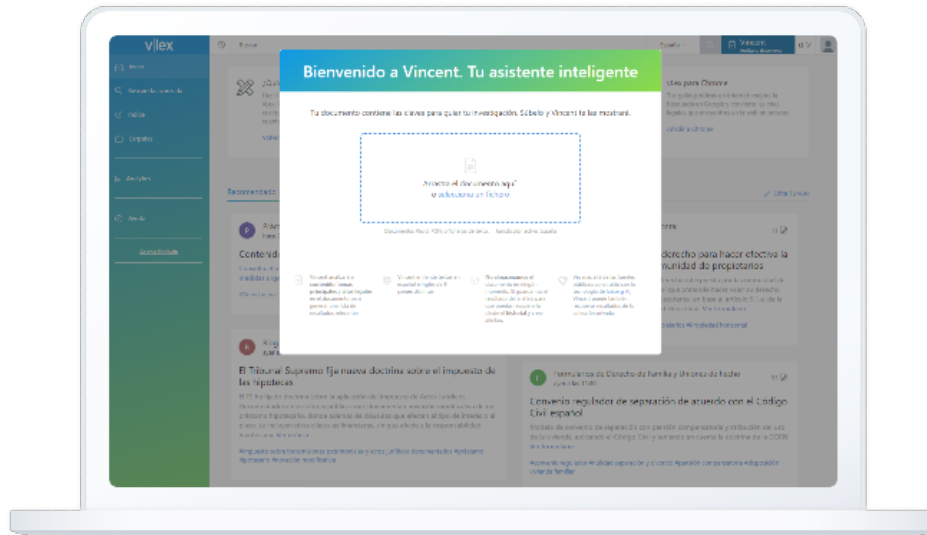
vlex

Inicio
Búsqueda avanzada
Vincent
Carpetas
Analytics
Ayuda
Accesibilidad

Buscar
España
Vincent
dV

Recomendado

Bienvenido a Vincent. Tu asistente inteligente

Tu documento contiene las claves para guiar tu investigación. Súbelo y Vincent te las mostrará.

Arrastra el documento aquí
o selecciona un fichero

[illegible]

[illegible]
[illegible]
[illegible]
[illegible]

vLex para Chrome
Añadir a Chrome

Editar Intereses

Contenido
derecho para hacer efectivo la
comunidad de propietarios

El Tribunal Supremo fija nueva doctrina sobre el impuesto de las hipotecas

Formularios de Derecho de Familia y Uniones de hecho

Convenio regulador de separación de acuerdo con el Código Civil español